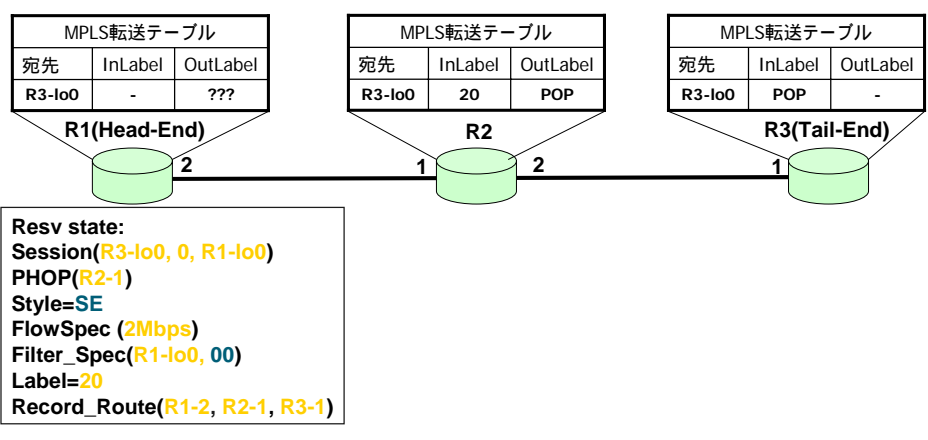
MPLS転送テーブル

| 宛先 | InLabel | OutLabel |
|---|---|---|
| R3-lo0 | - | ??? |

R1(Head-End)

MPLS転送テーブル

| 宛先 | InLabel | OutLabel |
|---|---|---|
| R3-lo0 | 20 | POP |

R2

MPLS転送テーブル

| 宛先 | InLabel | OutLabel |
|---|---|---|
| R3-lo0 | POP | - |

R3(Tail-End)

2

1

2

1

Resv state:
Session(R3-lo0, 0, R1-lo0)
PHOP(R2-1)
Style=SE
FlowSpec (2Mbps)
Filter_Spec(R1-lo0, 00)
Label=20
Record_Route(R1-2, R2-1, R3-1)